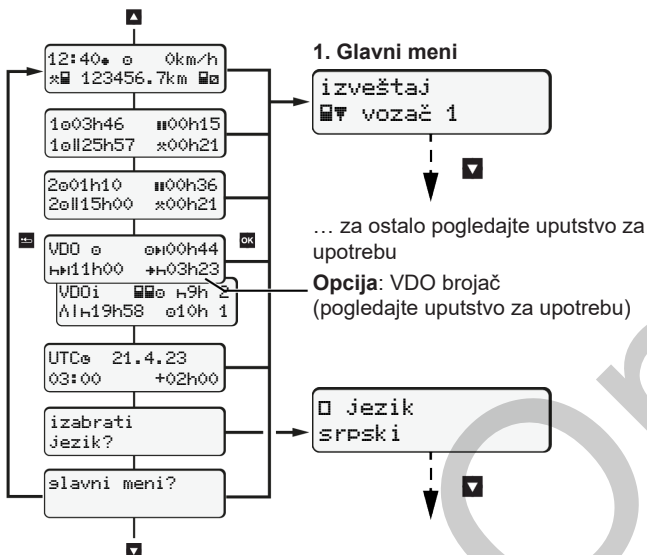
12:40 0km/h
123456.7km

1 03h46 00h15
1 25h57 00h21

2 01h10 00h36
2 15h00 00h21

VDO 00h44
11h00 03h23

VDOi 9h 2
19h58 10h 1

UTC 21.4.23
03:00 +02h00

izabrati
jezik?

glavni meni?

1. Glavni meni

izveštaj
vozač 1

… za ostalo pogledajte uputstvo za upotrebu

**Opcija**: VDO brojač
(pogledajte uputstvo za upotrebu)

jezik
srpski